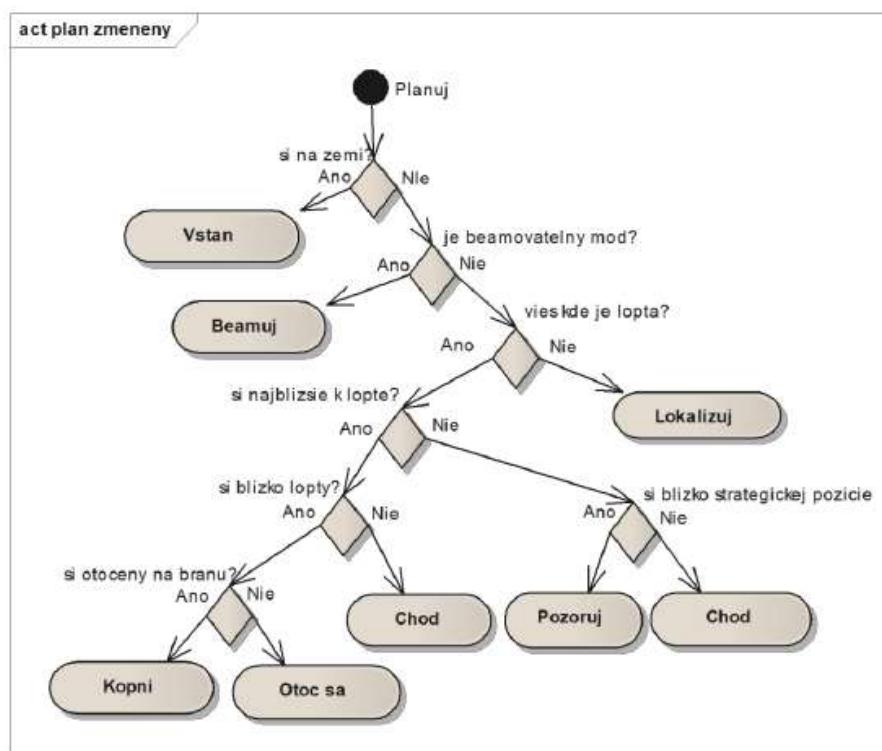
act plan zmeneny

Planuj

si na zemi?

Ano

Nie

Vstan

je beamovatelny mod?

Ano

Nie

Beamuj

vies kde je lopta?

Ano

Nie

Lokalizuj

si najblizsie k lopte?

Ano

Nie

si blizko lopty?

Ano

Nie

si blizko strategickej pozicie

Ano

Nie

si otoceny na branu?

Ano

Nie

Chod

Pozoruj

Chod

Kopni

Otoc sa